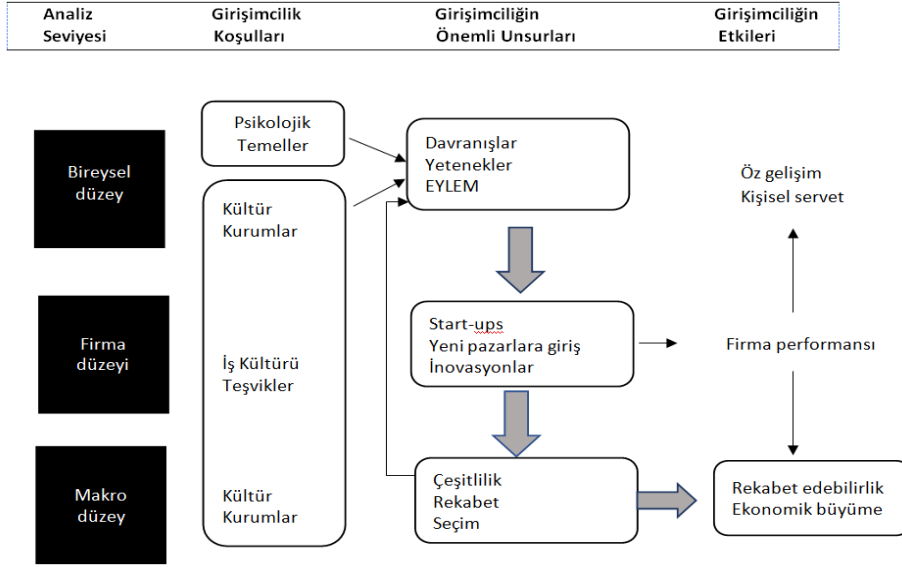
Analiz Seviyesi

Girişimcilik Koşulları

Girişimciliğin Önemli Unsurları

Girişimciliğin Etkileri

Bireysel düzey

Psikolojik Temeller

Kültür Kurumlar

Davranışlar Yetenekler EYLEM

Öz gelişim Kişisel servet

Firma düzeyi

İş Kültürü Teşvikler

Start-ups Yeni pazarlara giriş İnovasyonlar

Firma performansı

Makro düzey

Kültür Kurumlar

Çeşitlilik Rekabet Seçim

Rekabet edebilirlik Ekonomik büyüme